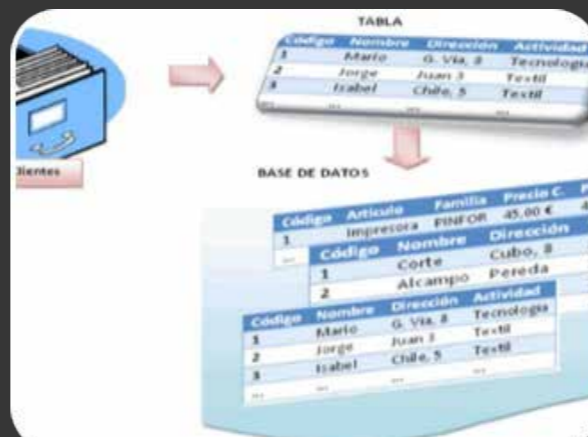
Clientes

TABLA

| Código | Nombre | Dirección | Actividad |
|---|---|---|---|
| 1 | Mario | G. Vía, 8 | Tecnología |
| 2 | Jorge | Juan 3 | Textil |
| 3 | Isabel | Chile, 5 | Textil |
| ... | ... | ... | ... |

BASE DE DATOS

| Código | Artículo | Familia | Precio C. | P |
|---|---|---|---|---|
| 1 | Impresora | PINFOR | 45,00 € | 4 |
| ... | | | | |

| Código | Nombre | Dirección |
|---|---|---|
| 1 | Corte | Cubo, 8 |
| 2 | Alcampo | Pereda |

| Código | Nombre | Dirección | Actividad |
|---|---|---|---|
| 1 | Mario | G. Vía, 8 | Tecnología |
| 2 | Jorge | Juan 3 | Textil |
| 3 | Isabel | Chile, 5 | Textil |
| ... | ... | ... | ... |